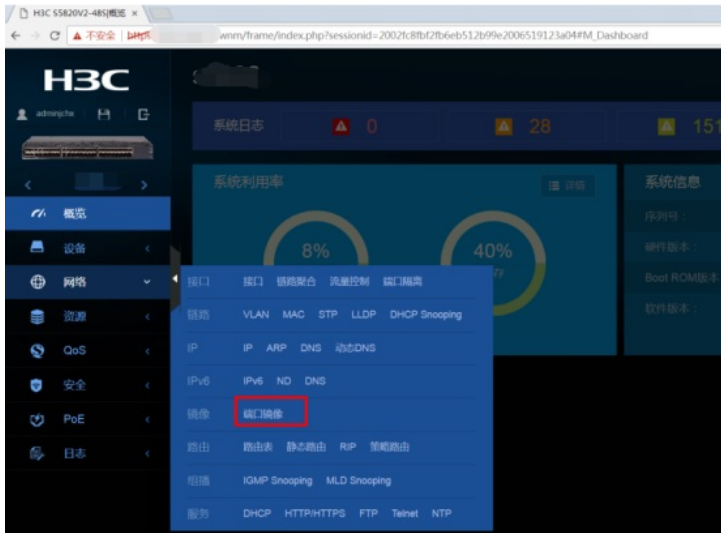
H3C S5820V2-48S|概览 ×

不安全 | https wnm/frame/index.php?sessionid=2002fc8fbf2fb6eb512b99e2006519123a04#M_Dashboard

H3C

admin|chx

概览
设备
网络
资源
QoS
安全
PoE
日志

系统日志 0 28 151

系统利用率 详情

8% 40%

系统信息
序列号：
硬件版本：
Boot ROM版本
软件版本：

接口 接口 链路聚合 流量控制 端口隔离
链路 VLAN MAC STP LLDP DHCP Snooping
IP IP ARP DNS 动态DNS
IPv6 IPv6 ND DNS
镜像 端口镜像
路由 路由表 静态路由 RIP 策略路由
组播 IGMP Snooping MLD Snooping
服务 DHCP HTTP/HTTPS FTP Telnet NTP